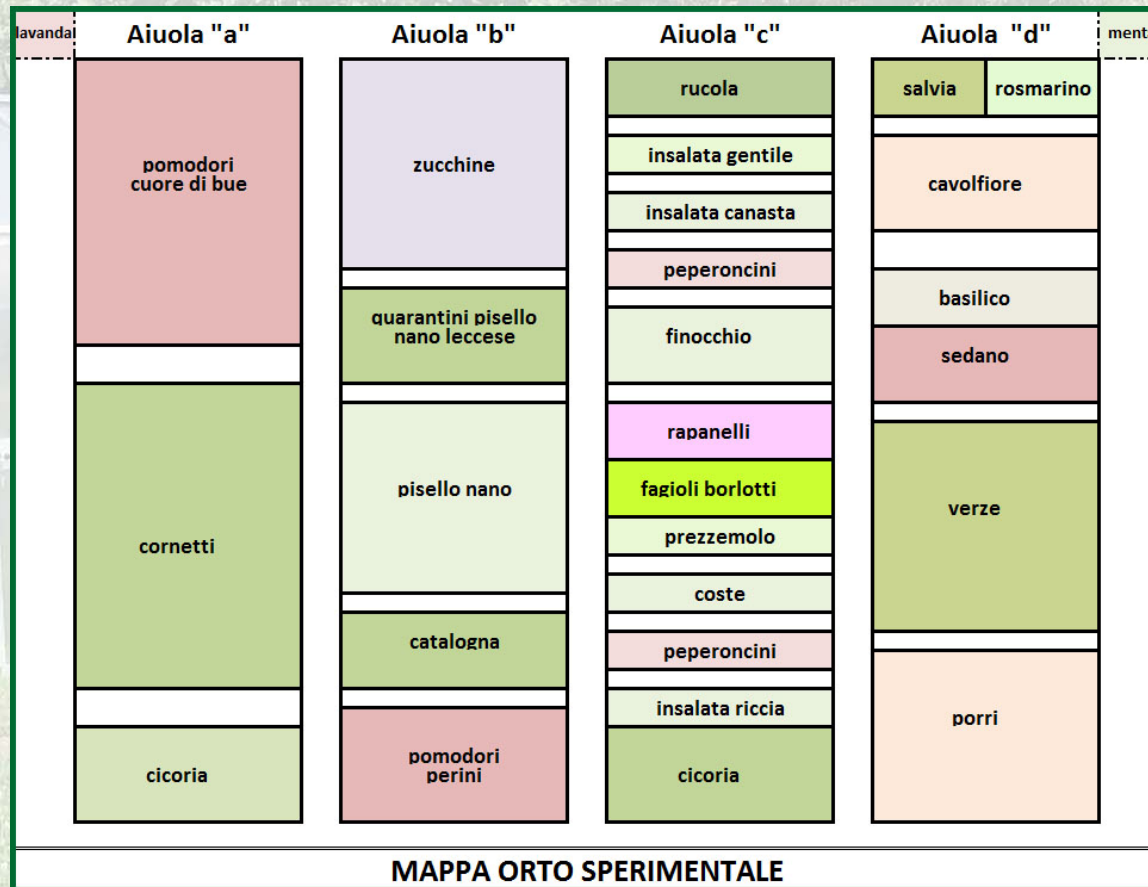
lavanda

Aiuola "a"

pomodori cuore di bue

cornetti

cicoria

Aiuola "b"

zucchine

quarantini pisello nano leccese

pisello nano

catalogna

pomodori perini

Aiuola "c"

rucola

insalata gentile

insalata canasta

peperoncini

finocchio

rapanelli

fagioli borlotti

prezzemolo

coste

peperoncini

insalata riccia

cicoria

Aiuola "d"

salvia

rosmarino

cavolfiore

basilico

sedano

verze

porri

ment

MAPPA ORTO SPERIMENTALE